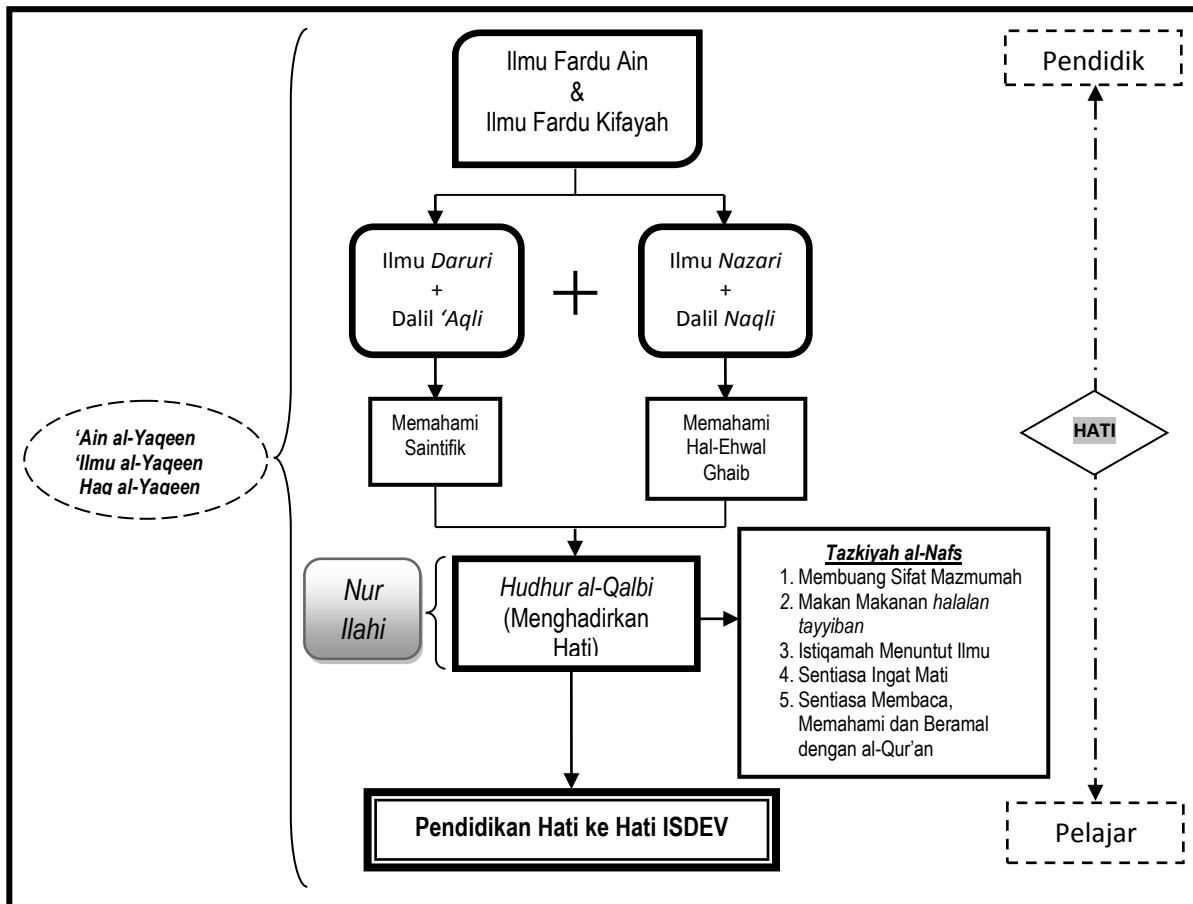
Ilmu Fardu Ain
&
Ilmu Fardu Kifayah

Pendidik

Ilmu *Daruri*
+
Dalil *'Aqli*

+

Ilmu *Nazari*
+
Dalil *Naqli*

Memahami Saintifik

Memahami Hal-Ehwal Ghaib

HATI

*'Ain al-Yaqeen*
*'Ilmu al-Yaqeen*
*Haq al-Yaqeen*

*Nur Ilahi*

*Hudhur al-Qalbi* (Menghadirkan Hati)

*Tazkiyah al-Nafs*
1. Membuang Sifat Mazmumah
2. Makan Makanan *halalan tayyiban*
3. Istiqamah Menuntut Ilmu
4. Sentiasa Ingat Mati
5. Sentiasa Membaca, Memahami dan Beramal dengan al-Qur'an

Pendidikan Hati ke Hati ISDEV

Pelajar